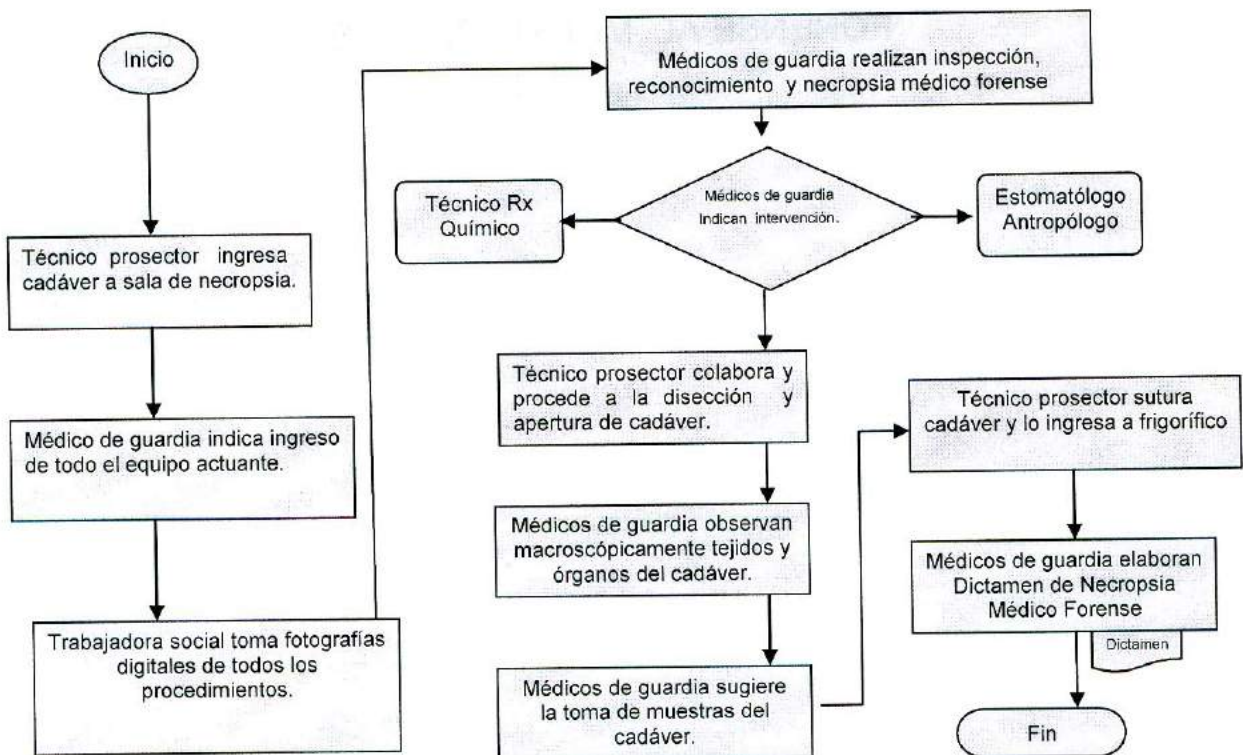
Inicio

Técnico prosector ingresa cadáver a sala de necropsia.

Médico de guardia indica ingreso de todo el equipo actuante.

Trabajadora social toma fotografías digitales de todos los procedimientos.

Médicos de guardia realizan inspección, reconocimiento y necropsia médico forense

Médicos de guardia Indican intervención.

Técnico Rx Químico

Estomatólogo Antropólogo

Técnico prosector colabora y procede a la disección y apertura de cadáver.

Médicos de guardia observan macroscópicamente tejidos y órganos del cadáver.

Médicos de guardia sugiere la toma de muestras del cadáver.

Técnico prosector sutura cadáver y lo ingresa a frigorífico

Médicos de guardia elaboran Dictamen de Necropsia Médico Forense

Dictamen

Fin